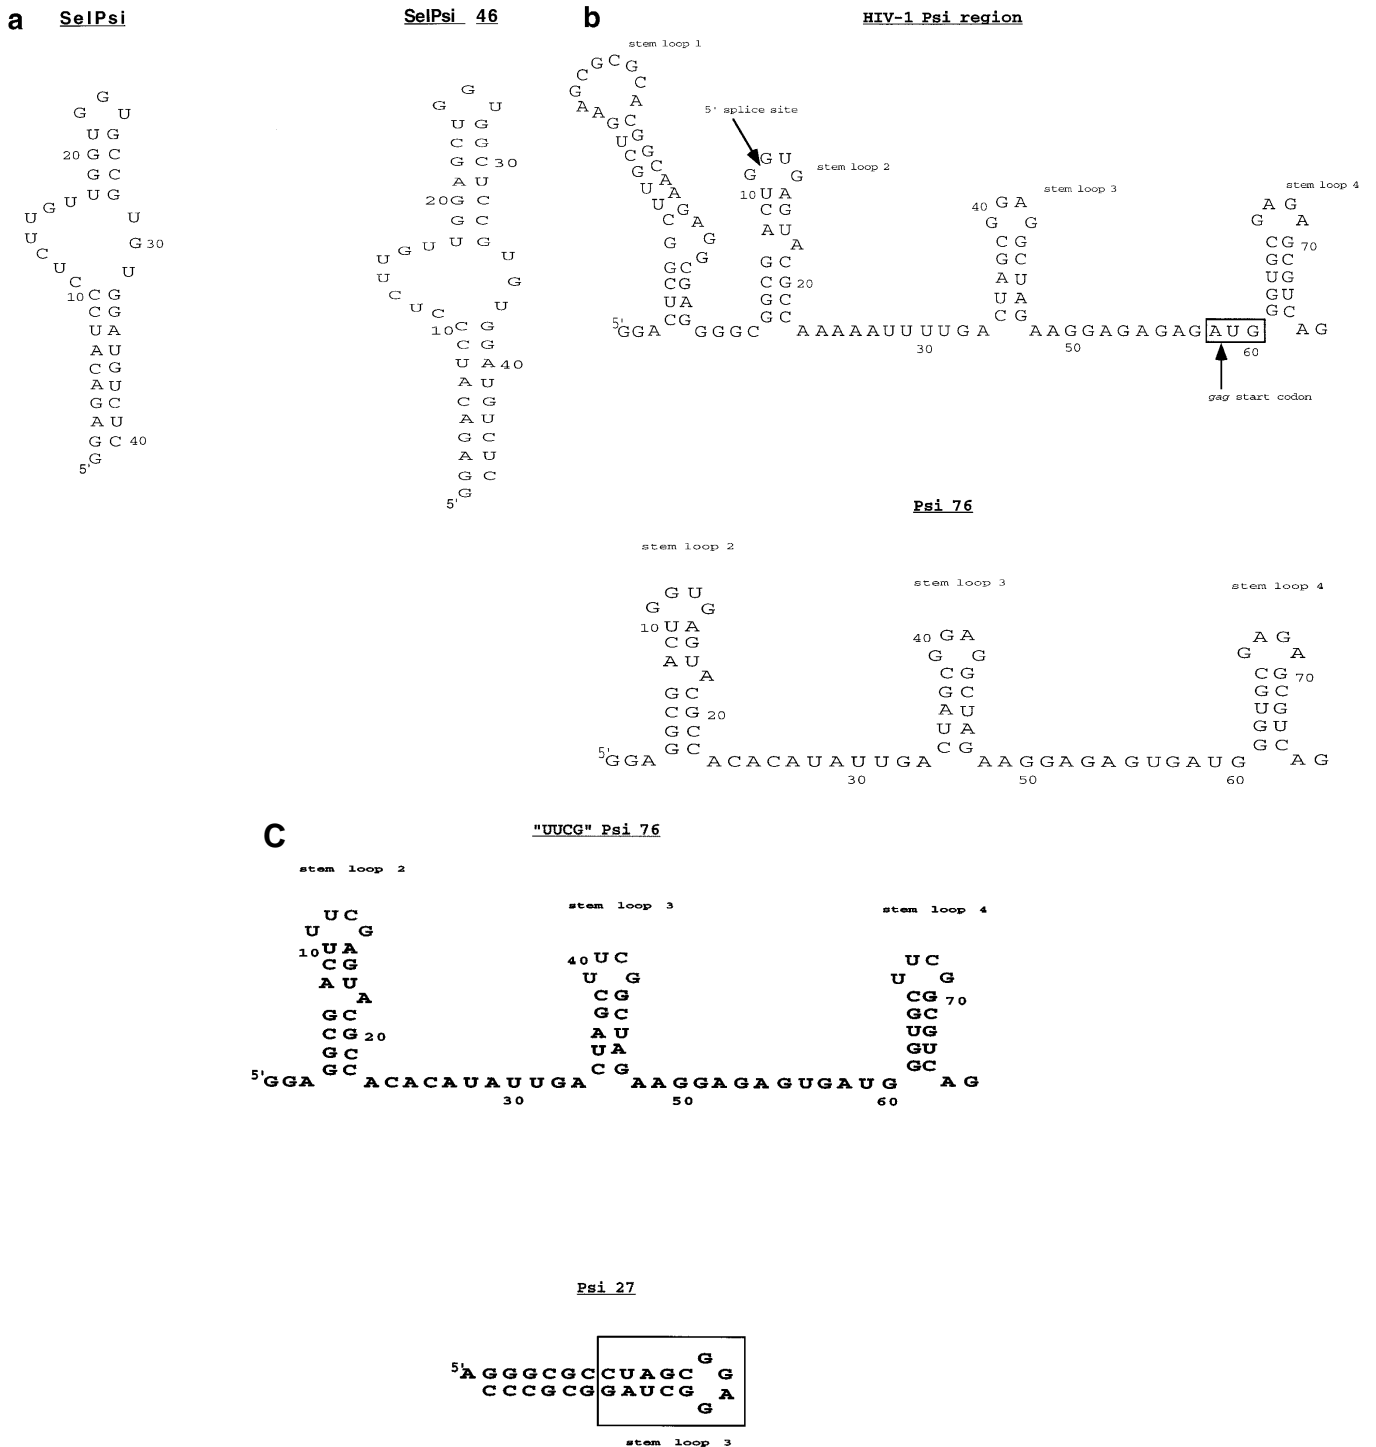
a SelPsi

G
G U
U G
20 G C
G C
U G U G
U U
U G 30
C U
10 C G
C G
U A
A U
C G
A U
G C
A U
G C 40
5' G

SelPsi 46

G
G U
U G
C G
G C 30
A U
20 G C
G C
U G U U G U
U G
C U U
10 C G
C G
U A 40
A U
C G
A U
G C
A U
G C
5' G

b HIV-1 Psi region

stem loop 1
C G C G
G C
A A
A G C
U G
C G
C A
U A
U G
C A
G G
G C G
C G
U A
C G

5' splice site

G U
G G
10 U A
C G
A U
A
G C
C G 20
G C
G C
stem loop 2

40 G A
G G
C G
G C
A U
U A
C G
stem loop 3

stem loop 4
A G
G A
C G 70
G C
U G
G U
G C

5' G G A G G G C A A A A A U U U U G A A A G G A G A G A G A U G A G
30 50 60

gag start codon

Psi 76

stem loop 2
G U
G G
10 U A
C G
A U
A
G C
C G 20
G C
G C

stem loop 3
40 G A
G G
C G
G C
A U
U A
C G

stem loop 4
A G
G A
C G 70
G C
U G
G U
G C

5' G G A A C A C A U A U U G A A A G G A G A G U G A U G A G
30 50 60

C "UUCG" Psi 76

stem loop 2
U C
U G
10 U A
C G
A U
A
G C
C G 20
G C
G C

stem loop 3
40 U C
U G
C G
G C
A U
U A
C G

stem loop 4
U C
U G
C G 70
G C
U G
G U
G C

5' G G A A C A C A U A U U G A A A G G A G A G U G A U G A G
30 50 60

Psi 27

5' A G G G C G C C U A G C G G
C C C G C G G A U C G A
G
stem loop 3